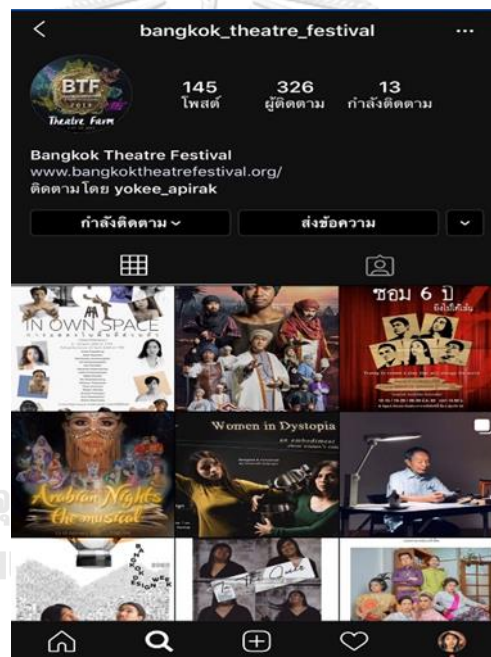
bangkok_theatre_festival

BTF
2019
Theatre Farm

145
โพสต์

326
ผู้ติดตาม

13
กำลังติดตาม

Bangkok Theatre Festival
www.bangkoktheatrefestival.org/
ติดตามโดย yokee_apirak

กำลังติดตาม

ส่งข้อความ

IN OWN SPACE

ซอม 6 ปี

Arabian Nights the musical

Women in Dystopia